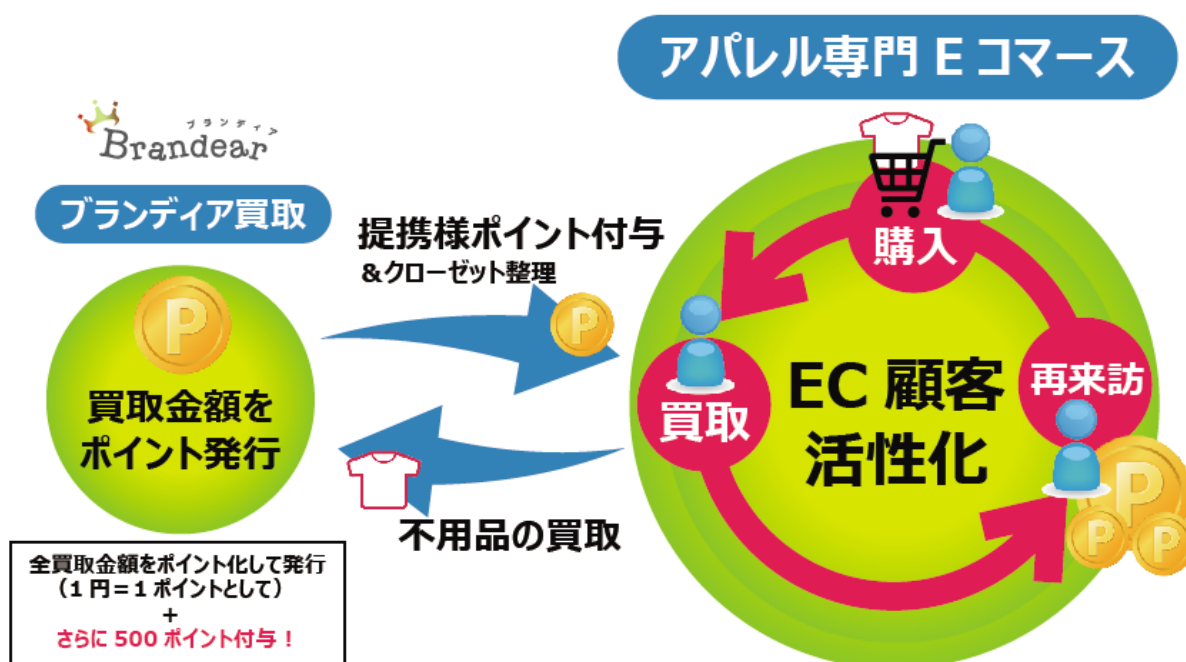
アパレル専門 E コマース

ブランディア
Brandear

ブランディア買取

提携様ポイント付与
＆クローゼット整理

P

買取金額を
ポイント発行

不用品の買取

購入

買取

EC 顧客
活性化

再来訪

P

全買取金額をポイント化して発行
（1 円＝1 ポイントとして）
＋
さらに 500 ポイント付与！